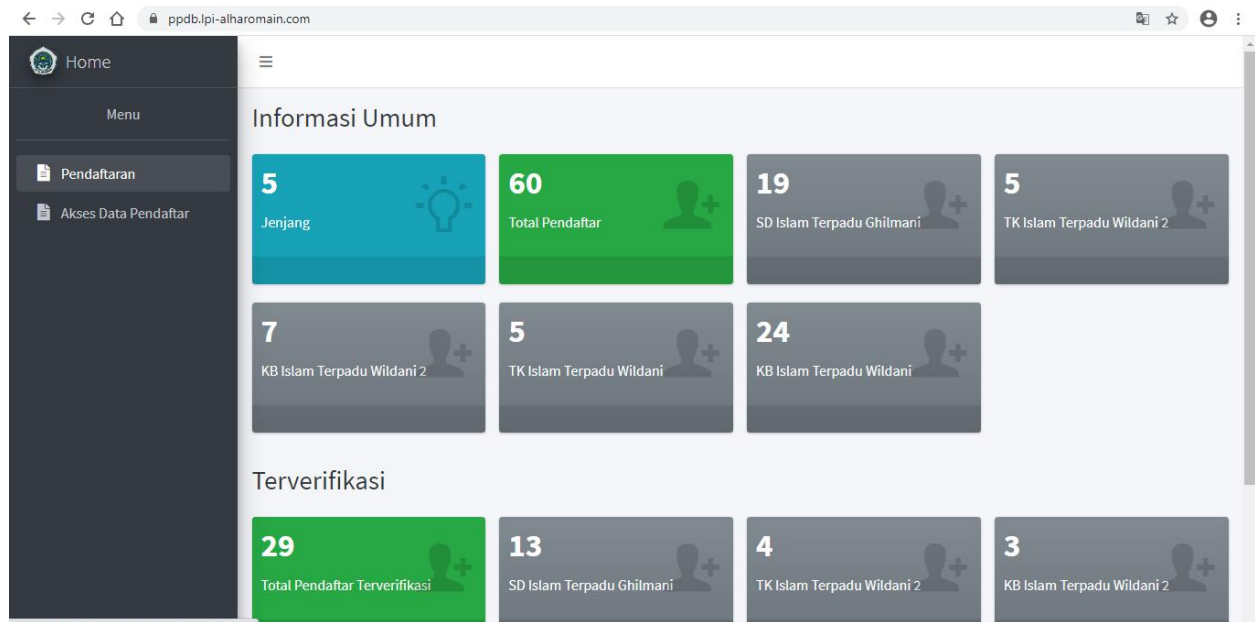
ppdb.lpi-alharomain.com

Home

Menu

Pendaftaran

Akses Data Pendaftar

Informasi Umum

5
Jenjang

60
Total Pendaftar

19
SD Islam Terpadu Ghilmani

5
TK Islam Terpadu Wildani 2

7
KB Islam Terpadu Wildani 2

5
TK Islam Terpadu Wildani

24
KB Islam Terpadu Wildani

Terverifikasi

29
Total Pendaftar Terverifikasi

13
SD Islam Terpadu Ghilmani

4
TK Islam Terpadu Wildani 2

3
KB Islam Terpadu Wildani 2